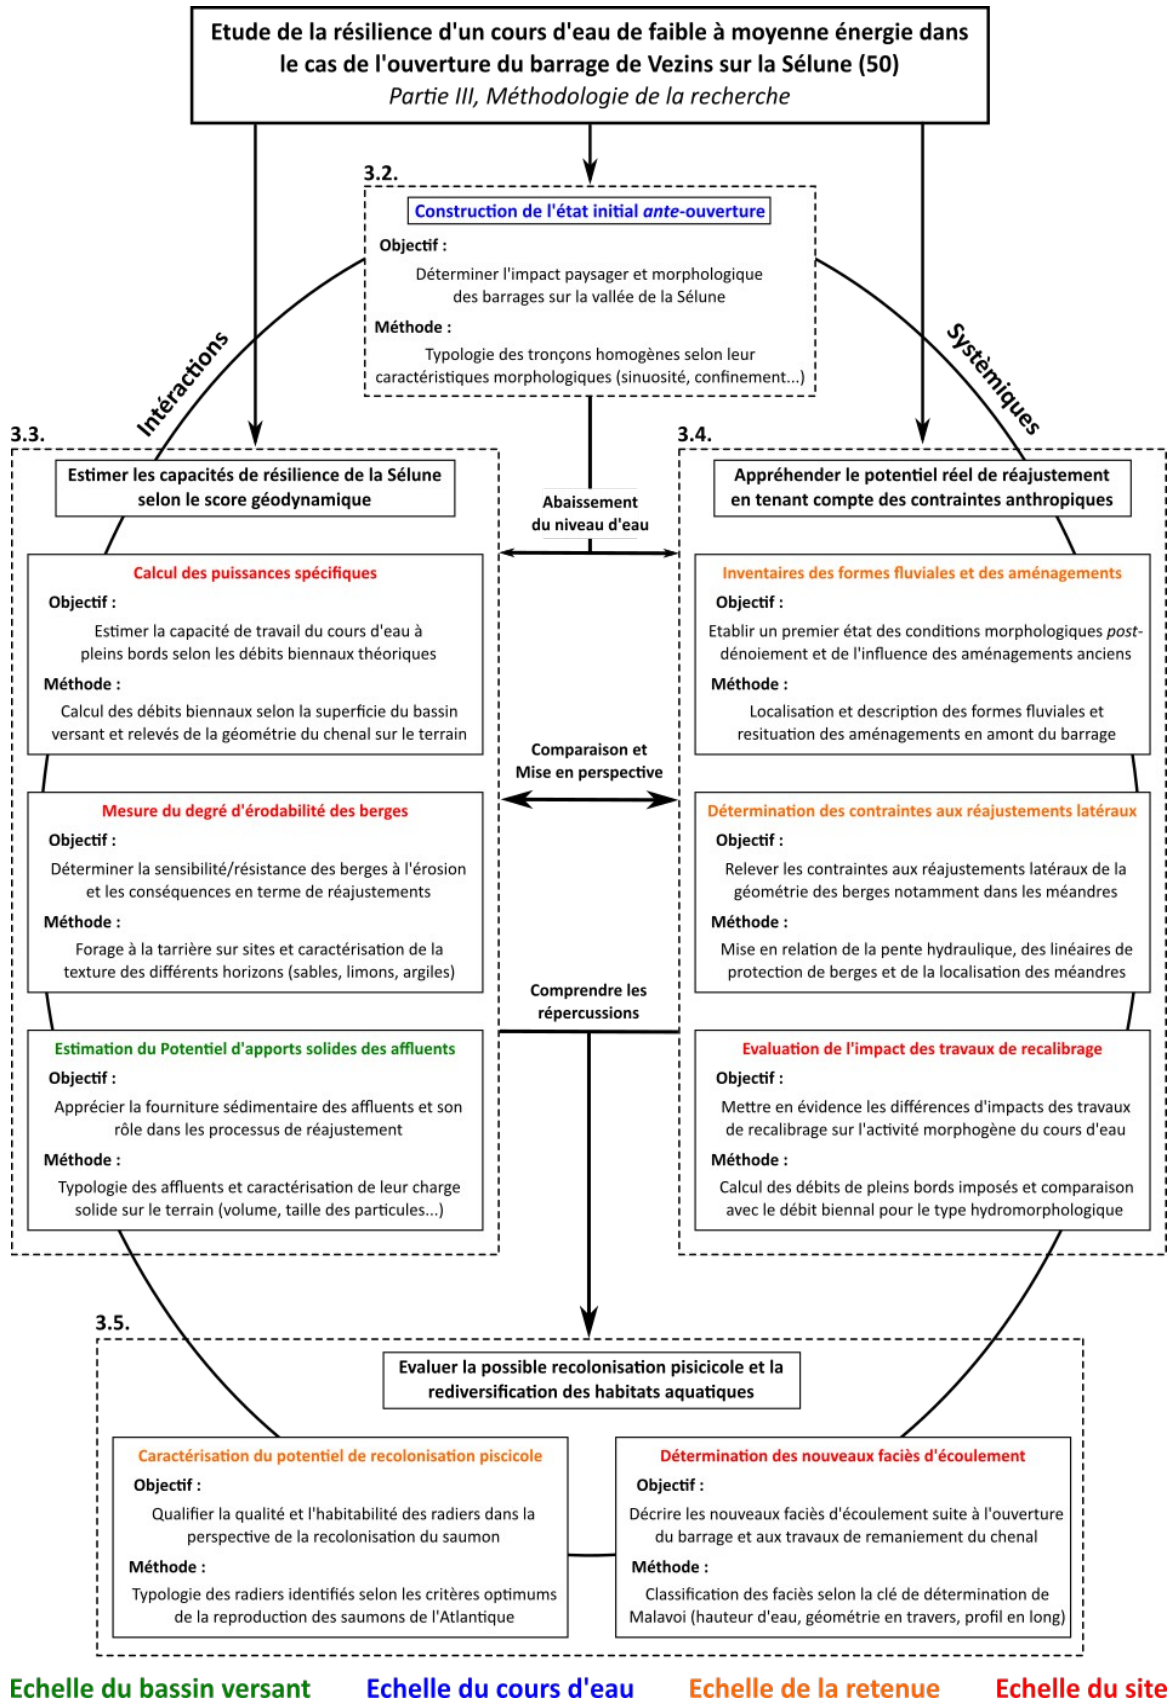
Etude de la résilience d'un cours d'eau de faible à moyenne énergie dans le cas de l'ouverture du barrage de Vezins sur la Sélune (50)
Partie III, Méthodologie de la recherche

3.2.
Construction de l'état initial ante-ouverture
Objectif :
Déterminer l'impact paysager et morphologique des barrages sur la vallée de la Sélune
Méthode :
Typologie des tronçons homogènes selon leur caractéristiques morphologiques (sinuosité, confinement...)

Intéractions

Systémiques

3.3.
Estimer les capacités de résilience de la Sélune selon le score géodynamique

Calcul des puissances spécifiques
Objectif :
Estimer la capacité de travail du cours d'eau à pleins bords selon les débits biennaux théoriques
Méthode :
Calcul des débits biennaux selon la superficie du bassin versant et relevés de la géométrie du chenal sur le terrain

Mesure du degré d'érodabilité des berges
Objectif :
Déterminer la sensibilité/résistance des berges à l'érosion et les conséquences en terme de réajustements
Méthode :
Forage à la tarrière sur sites et caractérisation de la texture des différents horizons (sables, limons, argiles)

Estimation du Potentiel d'apports solides des affluents
Objectif :
Apprécier la fourniture sédimentaire des affluents et son rôle dans les processus de réajustement
Méthode :
Typologie des affluents et caractérisation de leur charge solide sur le terrain (volume, taille des particules...)

Abaissement du niveau d'eau

Comparaison et Mise en perspective

Comprendre les répercussions

3.4.
Appréhender le potentiel réel de réajustement en tenant compte des contraintes anthropiques

Inventaires des formes fluviales et des aménagements
Objectif :
Etablir un premier état des conditions morphologiques post-dénoiement et de l'influence des aménagements anciens
Méthode :
Localisation et description des formes fluviales et resituation des aménagements en amont du barrage

Détermination des contraintes aux réajustements latéraux
Objectif :
Relever les contraintes aux réajustements latéraux de la géométrie des berges notamment dans les méandres
Méthode :
Mise en relation de la pente hydraulique, des linéaires de protection de berges et de la localisation des méandres

Evaluation de l'impact des travaux de recalibrage
Objectif :
Mettre en évidence les différences d'impacts des travaux de recalibrage sur l'activité morphogène du cours d'eau
Méthode :
Calcul des débits de pleins bords imposés et comparaison avec le débit biennal pour le type hydromorphologique

3.5.
Evaluer la possible recolonisation pisicicole et la rediversification des habitats aquatiques

Caractérisation du potentiel de recolonisation piscicole
Objectif :
Qualifier la qualité et l'habitabilité des radiers dans la perspective de la recolonisation du saumon
Méthode :
Typologie des radiers identifiés selon les critères optimums de la reproduction des saumons de l'Atlantique

Détermination des nouveaux faciès d'écoulement
Objectif :
Décrire les nouveaux faciès d'écoulement suite à l'ouverture du barrage et aux travaux de remaniement du chenal
Méthode :
Classification des faciès selon la clé de détermination de Malavoi (hauteur d'eau, géométrie en travers, profil en long)

Echelle du bassin versant Echelle du cours d'eau Echelle de la retenue Echelle du site